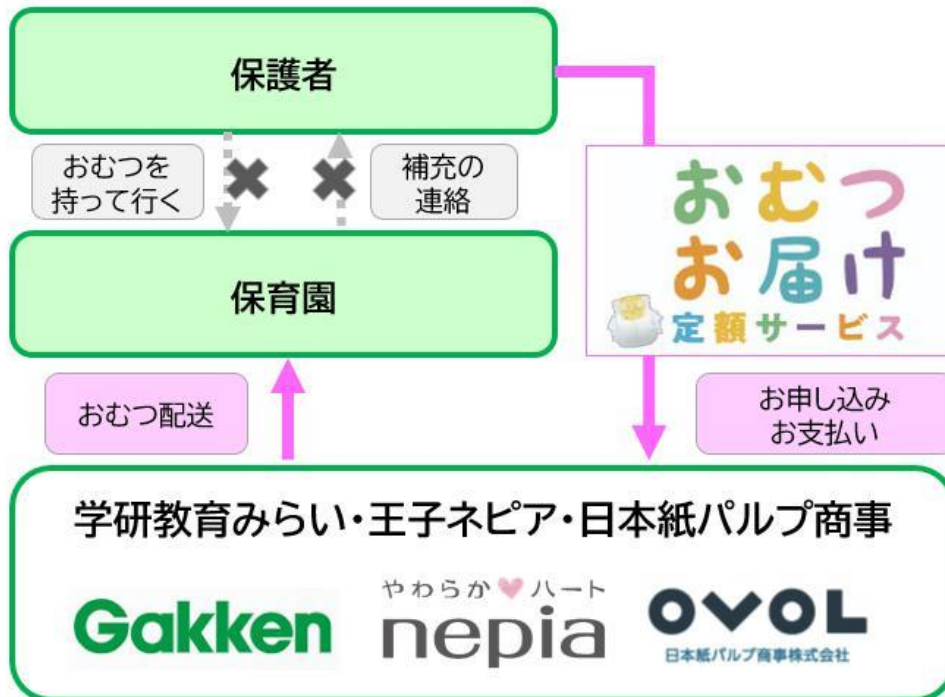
保護者

おむつを持って行く

補充の連絡

保育園

おむつお届け
定額サービス

おむつ配送

お申し込み
お支払い

学研教育みらい・王子ネピア・日本紙パルプ商事

Gakken

やわらか♥ハート
nepia

OVOL
日本紙パルプ商事株式会社